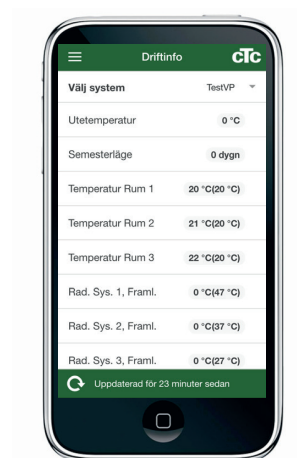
Driftinfo

CTC

Välj system TestVP

Utetemperatur 0 °C

Semesterläge 0 dygn

Temperatur Rum 1 20 °C(20 °C)

Temperatur Rum 2 21 °C(20 °C)

Temperatur Rum 3 22 °C(20 °C)

Rad. Sys. 1, Framl. 0 °C(47 °C)

Rad. Sys. 2, Framl. 0 °C(37 °C)

Rad. Sys. 3, Framl. 0 °C(27 °C)

Uppdaterad för 23 minuter sedan